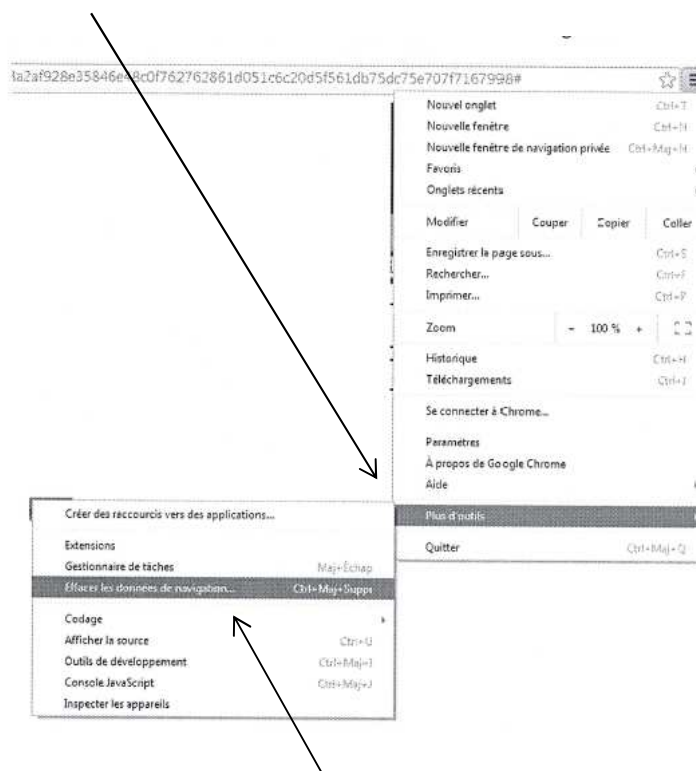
3a2af928e35846e48c0f762762861d051c6c20d5f561db75dc75e707f7167998#

Nouvel onglet Ctrl+T
Nouvelle fenêtre Ctrl+N
Nouvelle fenêtre de navigation privée Ctrl+Maj+N
Favoris
Onglets récents

Modifier Couper Copier Coller

Enregistrer la page sous... Ctrl+S
Rechercher... Ctrl+F
Imprimer... Ctrl+P

Zoom - 100 % +

Historique Ctrl+H
Téléchargements Ctrl+J

Se connecter à Chrome...

Paramètres
À propos de Google Chrome
Aide

Plus d'outils

Quitter Ctrl+Maj+Q

Créer des raccourcis vers des applications...

Extensions
Gestionnaire de tâches Maj+Échap
Effacer les données de navigation... Ctrl+Maj+Suppr

Codage
Afficher la source Ctrl+U
Outils de développement Ctrl+Maj+I
Console JavaScript Ctrl+Maj+J
Inspecter les appareils